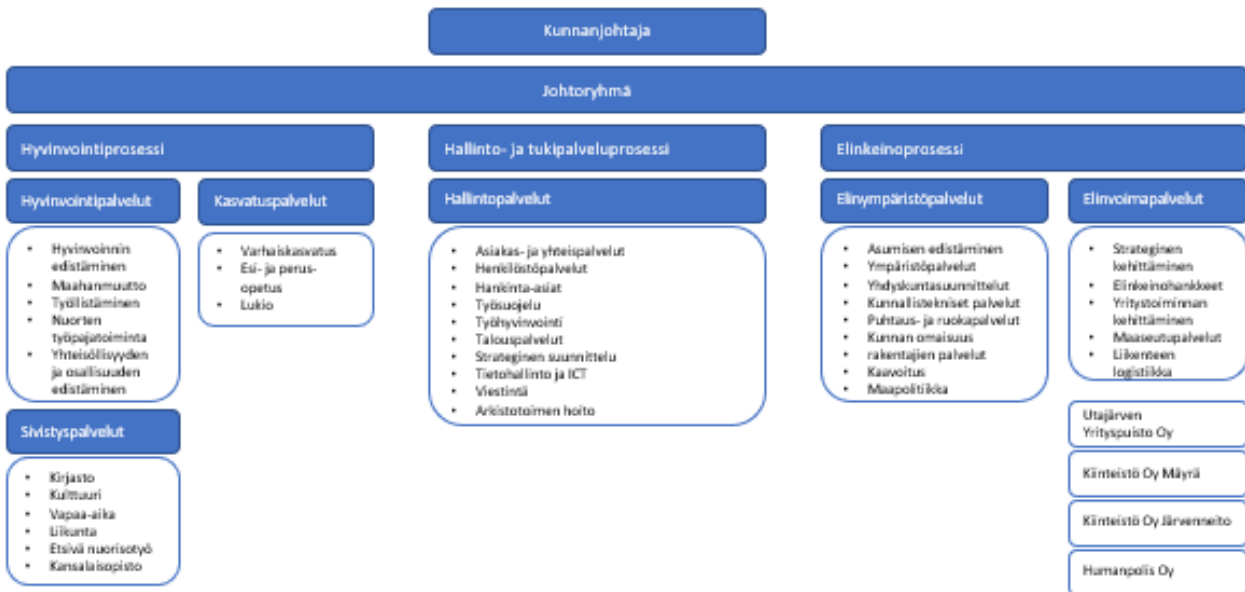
Kunnanjohtaja

Johtoryhmä

Hyvinvointiprosessi

Hyvinvointipalvelut

- Hyvinvoinnin edistäminen
- Maahanmuutto
- Työllistäminen
- Nuorten työpajatoiminta
- Yhteisöllisyyden ja osallisuuden edistäminen

Kasvatuspalvelut

- Varhaiskasvatus
- Esi- ja perusopetus
- Lukio

Sivistyspalvelut

- Kirjasto
- Kulttuuri
- Vapaa-aika
- Liikunta
- Etsivä nuorisotyö
- Kansalaisopisto

Hallinto- ja tukipalveluprosessi

Hallintopalvelut

- Asiakas- ja yhteispalvelut
- Henkilöstöpalvelut
- Hankinta-asiat
- Työsuojelu
- Työhyvinvointi
- Talouspalvelut
- Strateginen suunnittelu
- Tietohallinto ja ICT
- Viestintä
- Arkistotoimen hoito

Elinkeinoprosessi

Elinympäristöpalvelut

- Asumisen edistäminen
- Ympäristöpalvelut
- Yhdyskuntasuunnittelut
- Kunnallistekniset palvelut
- Puhtaus- ja ruokapalvelut
- Kunnan omaisuus rakentajien palvelut
- Kaavoitus
- Maapolitiikka

Elinvoimapalvelut

- Strateginen kehittäminen
- Elinkeinohankkeet
- Yritystoiminnan kehittäminen
- Maaseutupalvelut
- Liikenteen logistiikka

Utajärven Yrityspuisto Oy

Kiinteistö Oy Mäyrä

Kiinteistö Oy Järvenneito

Humanpolis Oy